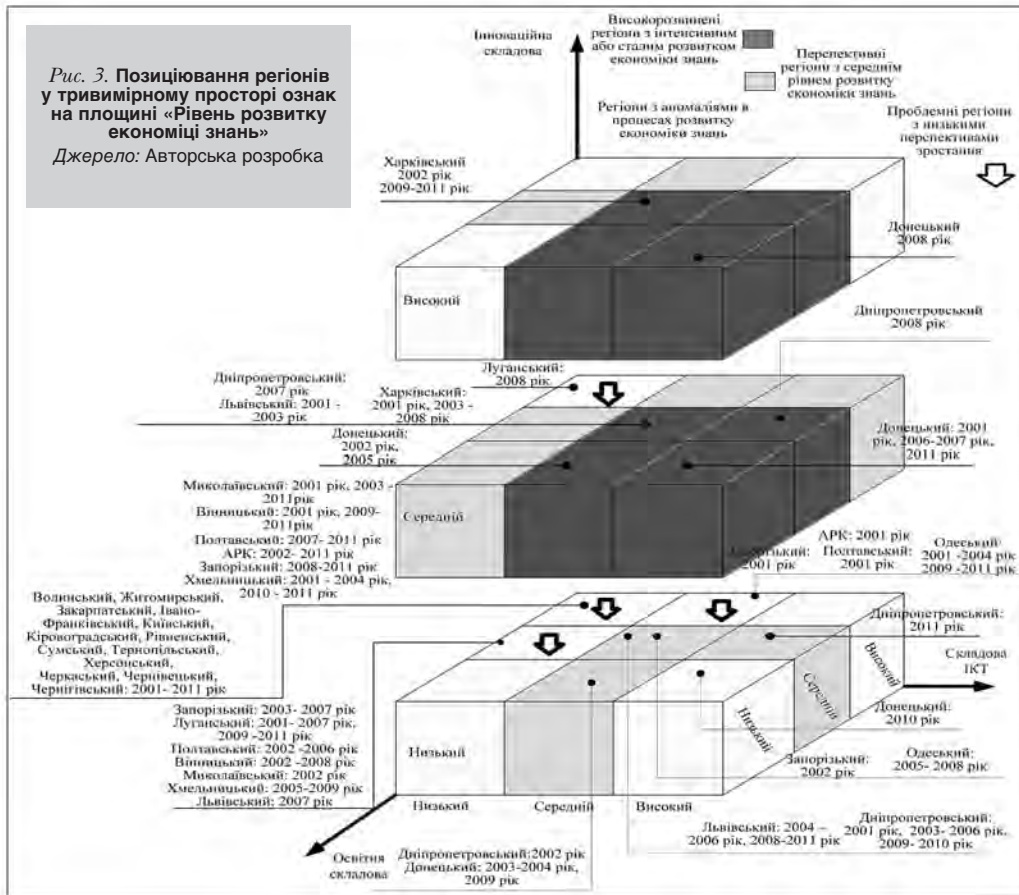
*Рис. 3.* **Позиціювання регіонів у тривимірному просторі ознак на площині «Рівень розвитку економіці знань»**
*Джерело:* Авторська розробка

Інноваційна складова

Високорозвинені регіони з інтенсивним або сталим розвитком економіки знань

Перспективні регіони з середнім рівнем розвитку економіки знань

Регіони з аномаліями в процесах розвитку економіки знань

Проблемні регіони з низькими перспективами зростання

Харківський 2002 рік 2009-2011 рік

Донецький 2008 рік

Високий

Дніпропетровський 2008 рік

Луганський: 2008 рік

Дніпропетровський: 2007 рік
Львівський: 2001 - 2003 рік

Харківський: 2001 рік, 2003 - 2008 рік

Донецький: 2002 рік, 2005 рік

Донецький: 2001 рік, 2006-2007 рік, 2011 рік

Миколаївський: 2001 рік, 2003 - 2011рік
Вінницький: 2001 рік, 2009-2011рік
Полтавський: 2007- 2011 рік
АРК: 2002- 2011 рік
Запорізький: 2008-2011 рік
Хмельницький: 2001 - 2004 рік, 2010 - 2011 рік

Середній

АРК: 2001 рік

Запорізький: 2001 рік

Полтавський: 2001 рік

Одеський: 2001 -2004 рік 2009 -2011 рік

Волинський, Житомирський, Закарпатський, Івано-Франківський, Київський, Кіровоградський, Рівненський, Сумський, Тернопільський, Херсонський, Черкаський, Чернівецький, Чернігівський: 2001- 2011 рік

Дніпропетровський: 2011 рік

Складова ІКТ

Високий

Середній

Низький

Запорізький: 2003- 2007 рік
Луганський: 2001- 2007 рік, 2009 -2011 рік
Полтавський: 2002 -2006 рік
Вінницький: 2002 -2008 рік
Миколаївський: 2002 рік
Хмельницький: 2005-2009 рік
Львівський: 2007 рік

Низький

Донецький: 2010 рік

Запорізький: 2002 рік

Одеський: 2005- 2008 рік

Низький Середній Високий

Львівський: 2004 – 2006 рік, 2008-2011 рік

Дніпропетровський: 2001 рік, 2003- 2006 рік, 2009- 2010 рік

Освітня складова

Дніпропетровський:2002 рік
Донецький: 2003-2004 рік, 2009 рік